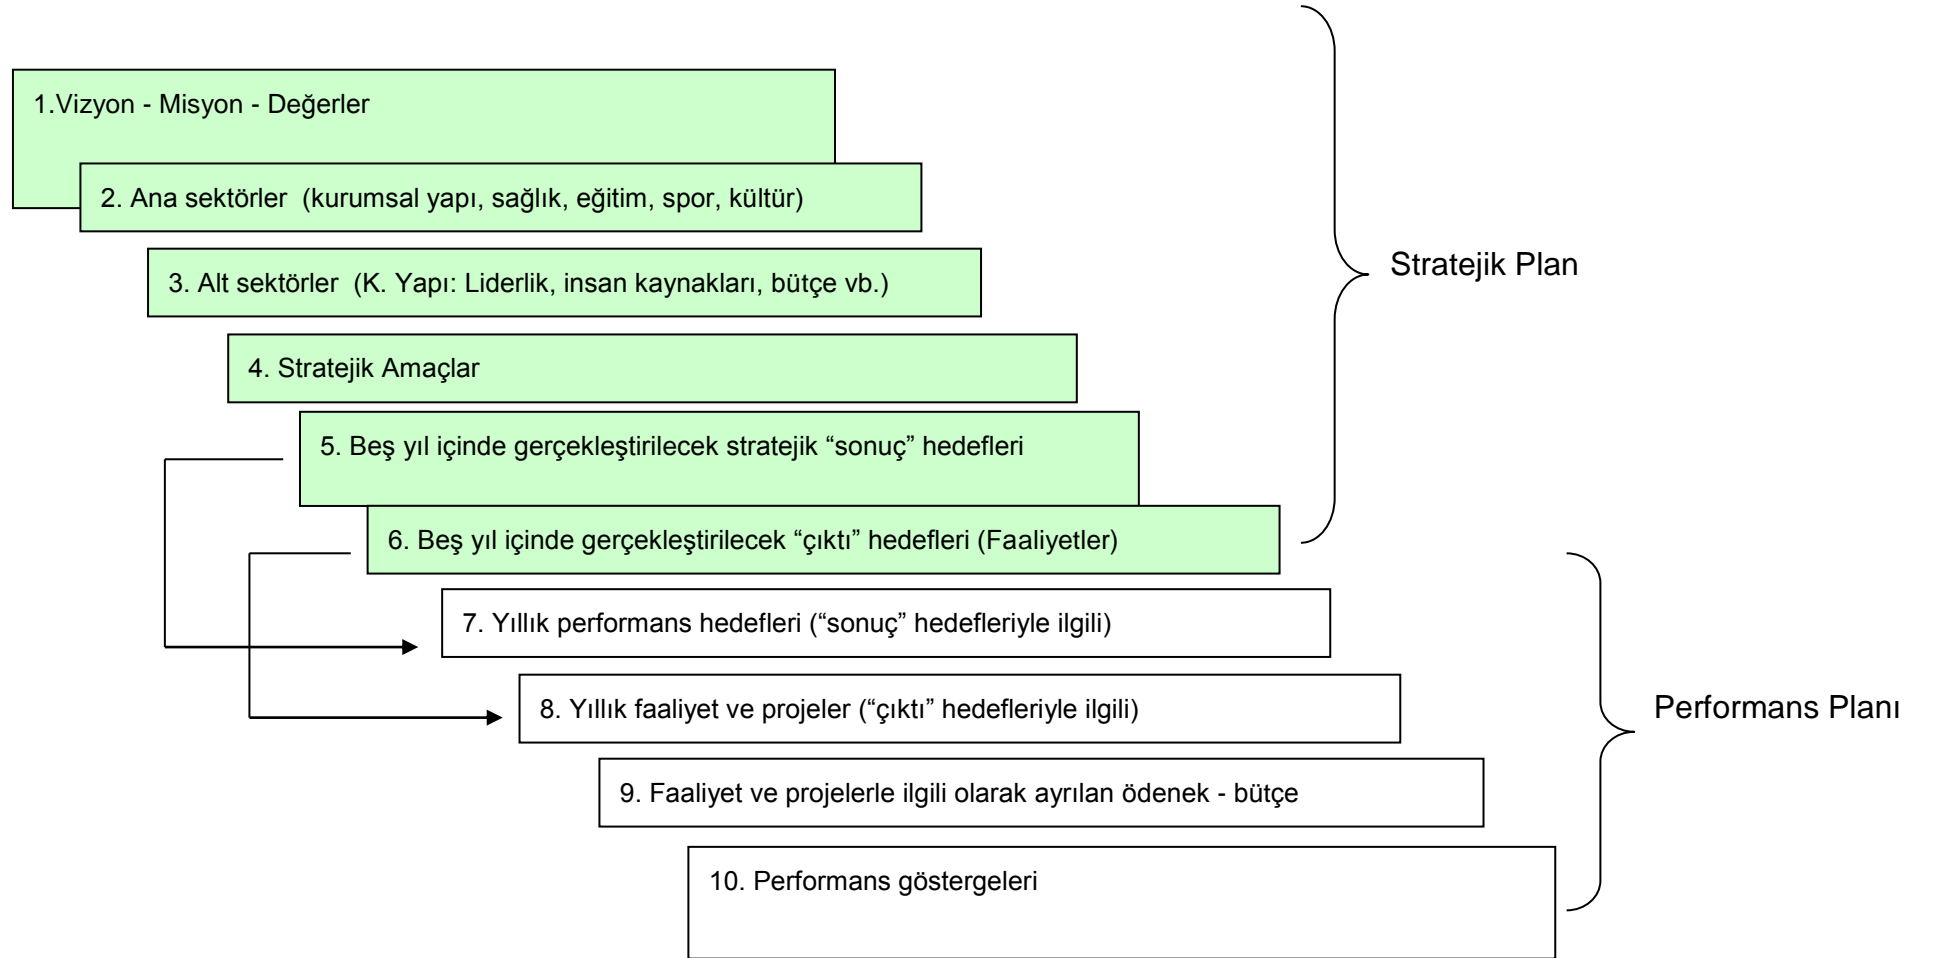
1.Vizyon - Misyon - Değerler

2. Ana sektörler (kurumsal yapı, sağlık, eğitim, spor, kültür)

3. Alt sektörler (K. Yapı: Liderlik, insan kaynakları, bütçe vb.)

4. Stratejik Amaçlar

5. Beş yıl içinde gerçekleştirilecek stratejik "sonuç" hedefleri

6. Beş yıl içinde gerçekleştirilecek "çıktı" hedefleri (Faaliyetler)

Stratejik Plan

7. Yıllık performans hedefleri ("sonuç" hedefleriyle ilgili)

8. Yıllık faaliyet ve projeler ("çıktı" hedefleriyle ilgili)

9. Faaliyet ve projelerle ilgili olarak ayrılan ödenek - bütçe

10. Performans göstergeleri

Performans Planı